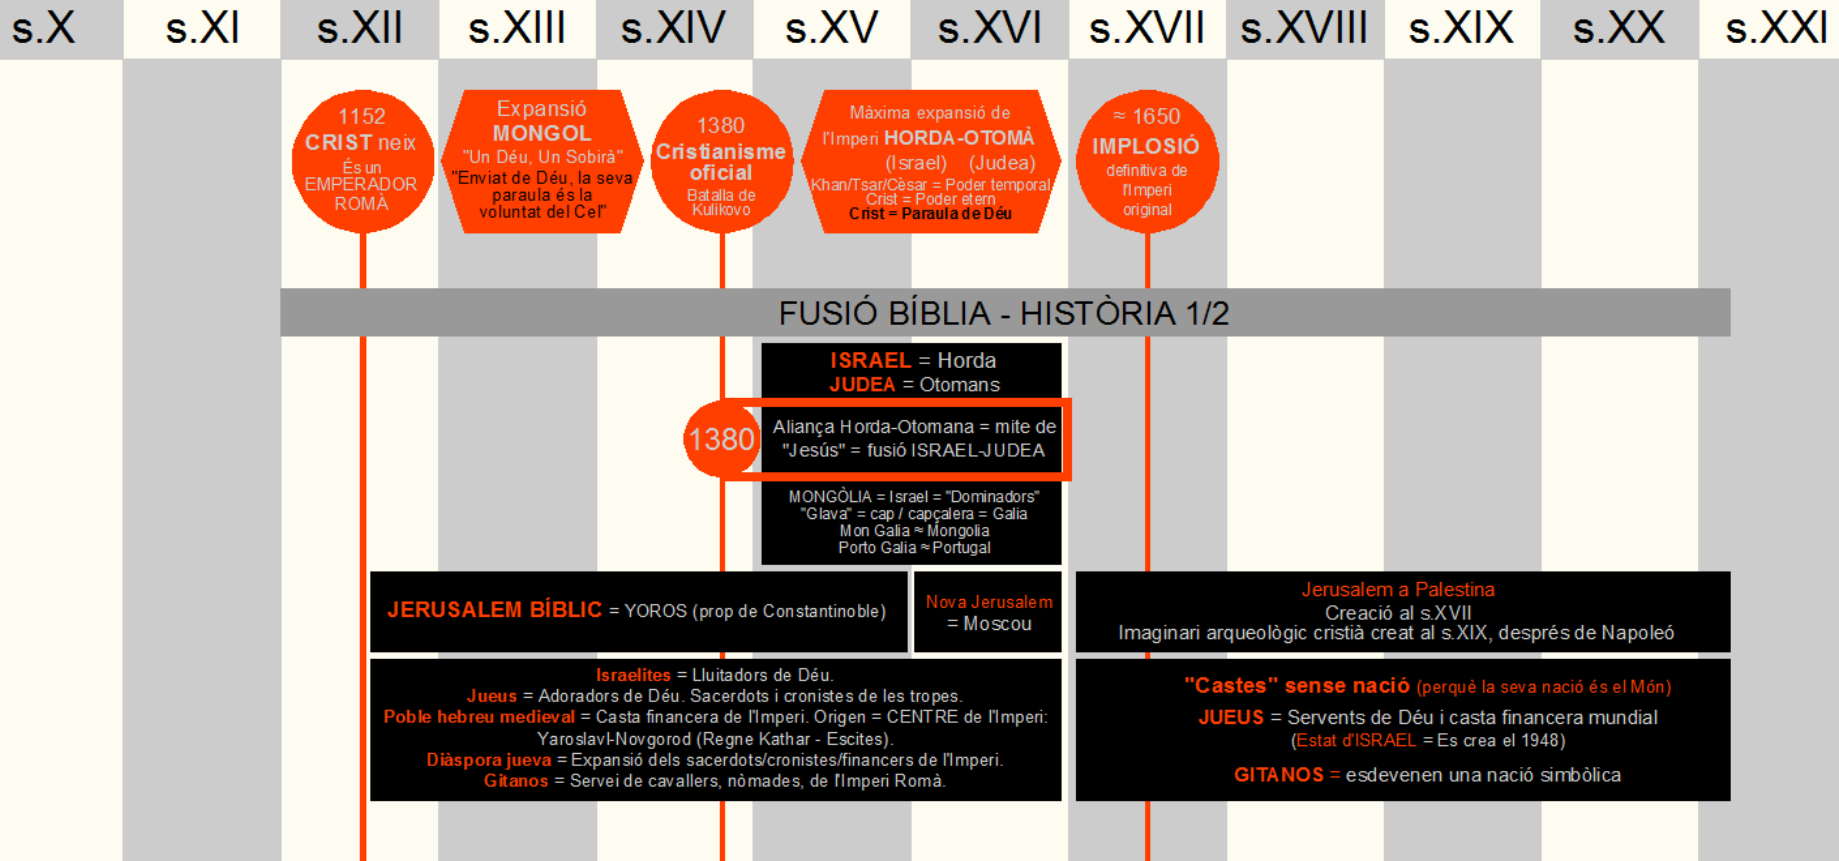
s.X | s.XI | s.XII | s.XIII | s.XIV | s.XV | s.XVI | s.XVII | s.XVIII | s.XIX | s.XX | s.XXI

1152
CRIST neix
És un EMPERADOR ROMÀ

Expansió
MONGOL
"Un Déu, Un Sobirà"
"Enviat de Déu, la seva paraula és la voluntat del Cel"

1380
Cristianisme oficial
Batalla de Kulikovo

Màxima expansió de l'Imperi HORDA-OTOMÀ
(Israel) (Judea)
Khan/Tsar/Cèsar = Poder temporal
Crist = Poder etern
Crist = Paraula de Déu

≈ 1650
IMPLOSIÓ
definitiva de l'Imperi original

FUSIÓ BÍBLIA - HISTÒRIA 1/2

ISRAEL = Horda
JUDEA = Otomans

1380
Aliança Horda-Otomana = mite de "Jesús" = fusió ISRAEL-JUDEA

MONGÒLIA = Israel = "Dominadors"
"Glava" = cap / capçalera = Galia
Mon Galia ≈ Mongolia
Porto Galia ≈ Portugal

JERUSALEM BÍBLIC = YOROS (prop de Constantinoble)

Nova Jerusalem = Moscou

Jerusalem a Palestina
Creació al s.XVII
Imaginari arqueològic cristià creat al s.XIX, després de Napoleó

Israelites = Lluitadors de Déu.
Jueus = Adoradors de Déu. Sacerdots i cronistes de les tropes.
Poble hebreu medieval = Casta financera de l'Imperi. Origen = CENTRE de l'Imperi: Yaroslavl-Novgorod (Regne Khatar - Escites).
Diàspora jueva = Expansió dels sacerdots/cronistes/financers de l'Imperi.
Gitanos = Servei de cavallers, nòmades, de l'Imperi Romà.

"Castes" sense nació (perquè la seva nació és el Món)
JUEUS = Servents de Déu i casta financera mundial
(Estat d'ISRAEL = Es crea el 1948)
GITANOS = esdevenen una nació simbòlica